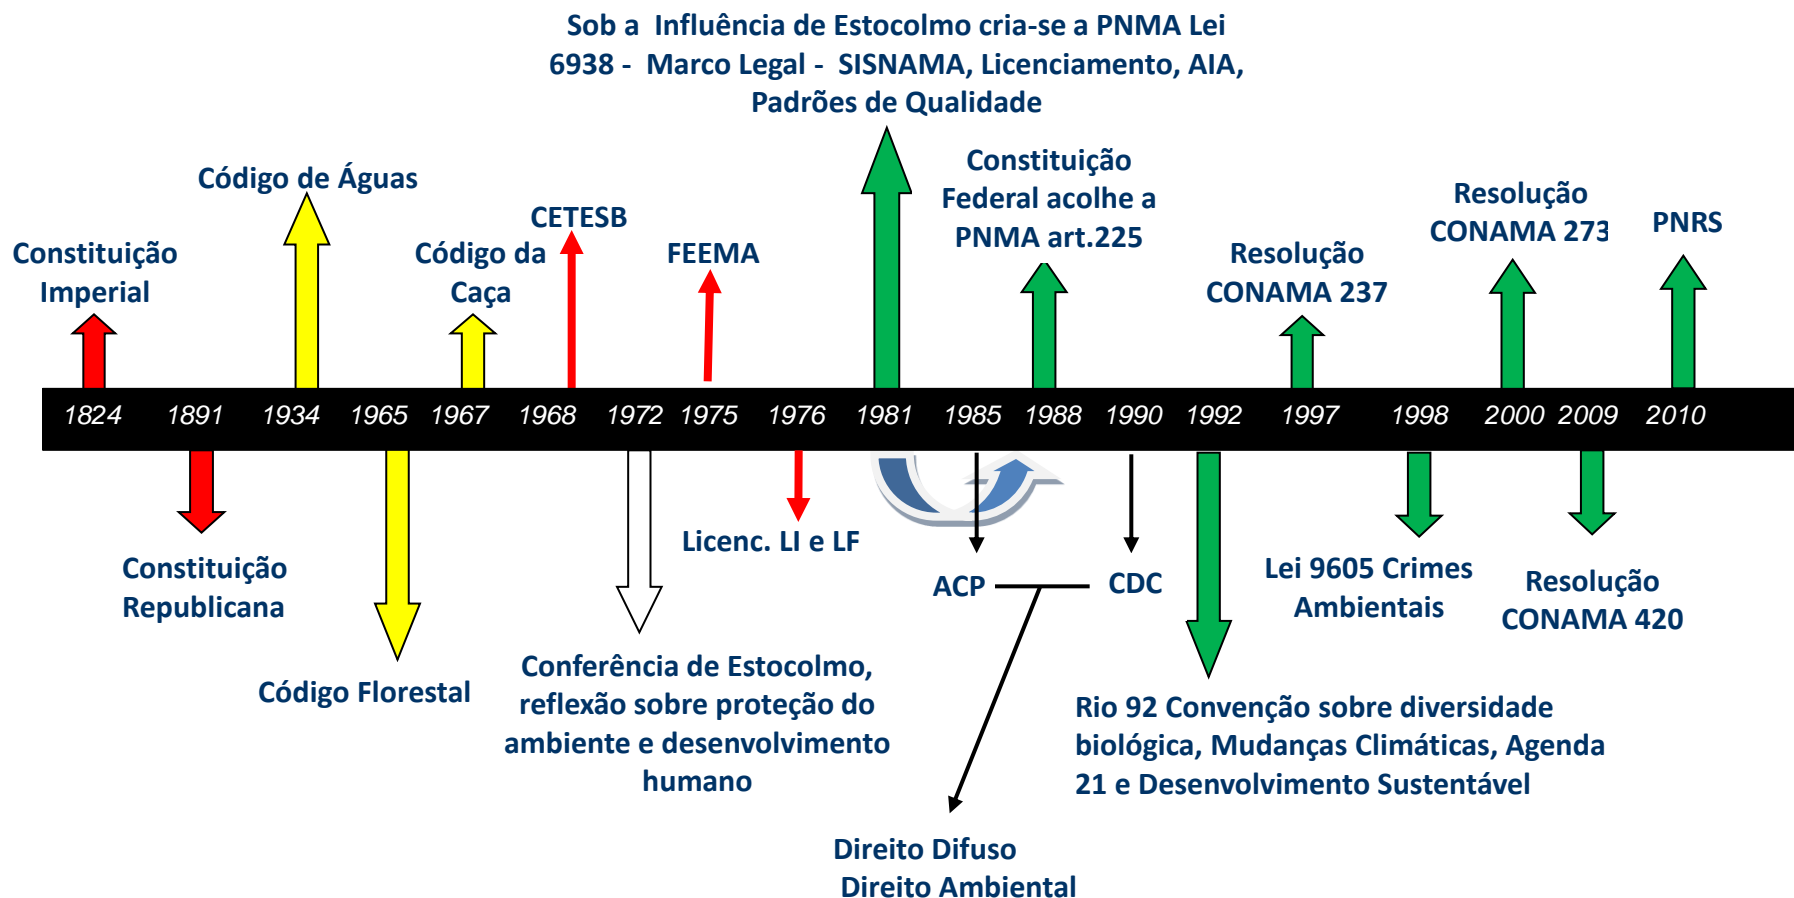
Sob a Influência de Estocolmo cria-se a PNMA Lei 6938 - Marco Legal - SISNAMA, Licenciamento, AIA, Padrões de Qualidade

Código de Águas

Constituição Imperial

Código da Caça

CETESB

FEEMA

Constituição Federal acolhe a PNMA art.225

Resolução CONAMA 237

Resolução CONAMA 273

PNRS

1824 1891 1934 1965 1967 1968 1972 1975 1976 1981 1985 1988 1990 1992 1997 1998 2000 2009 2010

Constituição Republicana

Código Florestal

Conferência de Estocolmo, reflexão sobre proteção do ambiente e desenvolvimento humano

Licenc. LI e LF

ACP

CDC

Direito Difuso
Direito Ambiental

Lei 9605 Crimes Ambientais

Resolução CONAMA 420

Rio 92 Convenção sobre diversidade biológica, Mudanças Climáticas, Agenda 21 e Desenvolvimento Sustentável